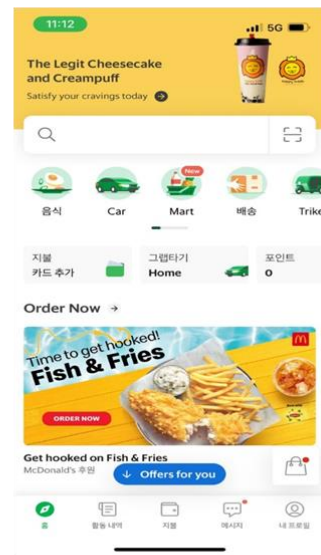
11:12
5G

The Legit Cheesecake and Creampuff
Satisfy your cravings today

음식
Car
New
Mart
배송
Trike

지불
카드 추가
그랩타기
Home
포인트
0

Order Now →

Time to get hooked!
Fish & Fries
ORDER NOW

Get hooked on Fish & Fries
McDonald's 후원
↓ Offers for you

홈
활동 내역
지불
메시지
내 프로필